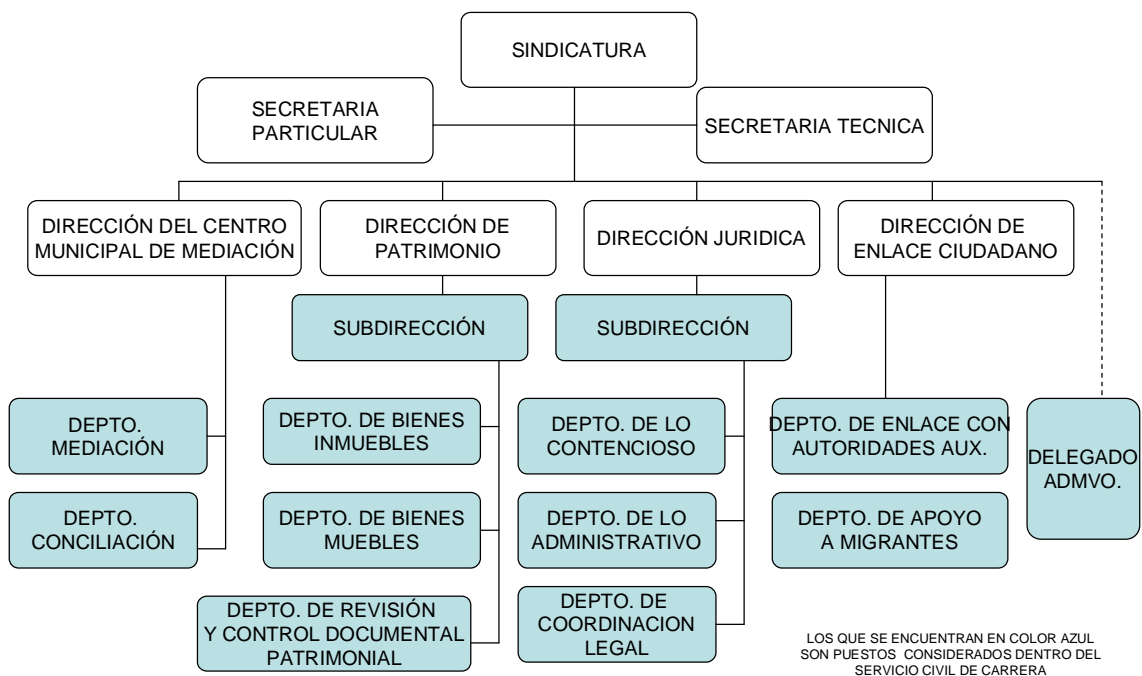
SINDICATURA

SECRETARIA PARTICULAR

SECRETARIA TECNICA

DIRECCIÓN DEL CENTRO MUNICIPAL DE MEDIACIÓN

DIRECCIÓN DE PATRIMONIO

DIRECCIÓN JURIDICA

DIRECCIÓN DE ENLACE CIUDADANO

SUBDIRECCIÓN

SUBDIRECCIÓN

DEPTO. MEDIACIÓN

DEPTO. CONCILIACIÓN

DEPTO. DE BIENES INMUEBLES

DEPTO. DE BIENES MUEBLES

DEPTO. DE REVISIÓN Y CONTROL DOCUMENTAL PATRIMONIAL

DEPTO. DE LO CONTENCIOSO

DEPTO. DE LO ADMINISTRATIVO

DEPTO. DE COORDINACION LEGAL

DEPTO. DE ENLACE CON AUTORIDADES AUX.

DEPTO. DE APOYO A MIGRANTES

DELEGADO ADMVO.

LOS QUE SE ENCUENTRAN EN COLOR AZUL SON PUESTOS CONSIDERADOS DENTRO DEL SERVICIO CIVIL DE CARRERA